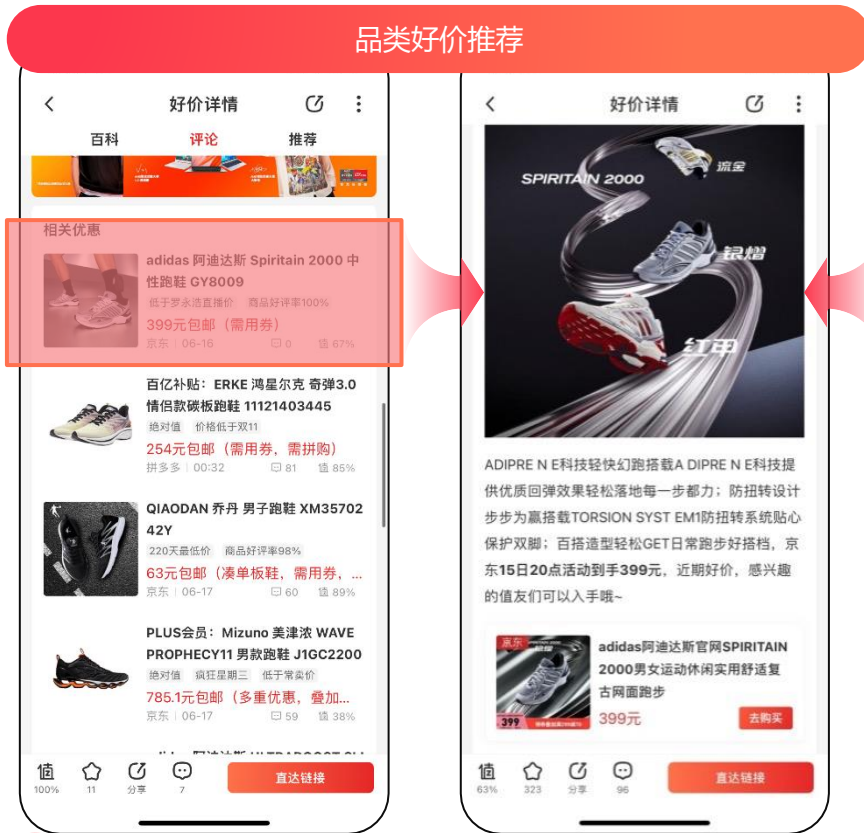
品类好价推荐

好价详情

百科 评论 推荐

相关优惠

adidas 阿迪达斯 Spiritain 2000 中性跑鞋 GY8009
低于罗永浩直播价 商品好评率100%
399元包邮（需用券）
京东 | 06-16 0 67%

百亿补贴：ERKE 鸿星尔克 奇弹3.0 情侣款碳板跑鞋 11121403445
绝对值 价格低于双11
254元包邮（需用券，需拼购）
拼多多 | 00:32 81 85%

QIAODAN 乔丹 男子跑鞋 XM3570242Y
220天最低价 商品好评率98%
63元包邮（凑单板鞋，需用券，...
京东 | 06-17 60 89%

PLUS会员：Mizuno 美津浓 WAVE PROPHECY11 男款跑鞋 J1GC2200
绝对值 疯狂星期三 低于常卖价
785.1元包邮（多重优惠，叠加...
京东 | 06-17 59 38%

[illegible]

值 100% 11 分享 7 直达链接

好价详情

SPIRITAIN 2000
流金
银焰
红甲

ADIPRE N E科技轻快幻跑搭载A DIPRE N E科技提供优质回弹效果轻松落地每一步都力；防扭转设计步步为赢搭载TORSION SYST EM1防扭转系统贴心保护双脚；百搭造型轻松GET日常跑步好搭档，京东15日20点活动到手399元，近期好价，感兴趣的值友们可以入手哦~

京东
399
adidas阿迪达斯官网SPIRITAIN 2000男女运动休闲实用舒适复古网面跑步
399元
去购买

值 63% 323 分享 96 直达链接